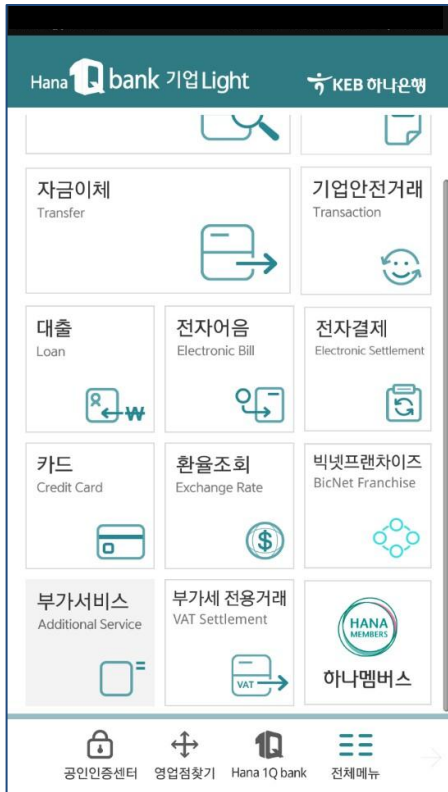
Hana 1Q bank 기업Light

KEB 하나은행

자금이체
Transfer

기업안전거래
Transaction

대출
Loan

전자어음
Electronic Bill

전자결제
Electronic Settlement

카드
Credit Card

환율조회
Exchange Rate

빅넷프랜차이즈
BicNet Franchise

부가서비스
Additional Service

부가세 전용거래
VAT Settlement

VAT

HANA MEMBERS
하나멤버스

공인인증센터
영업점찾기
Hana 1Q bank
전체메뉴